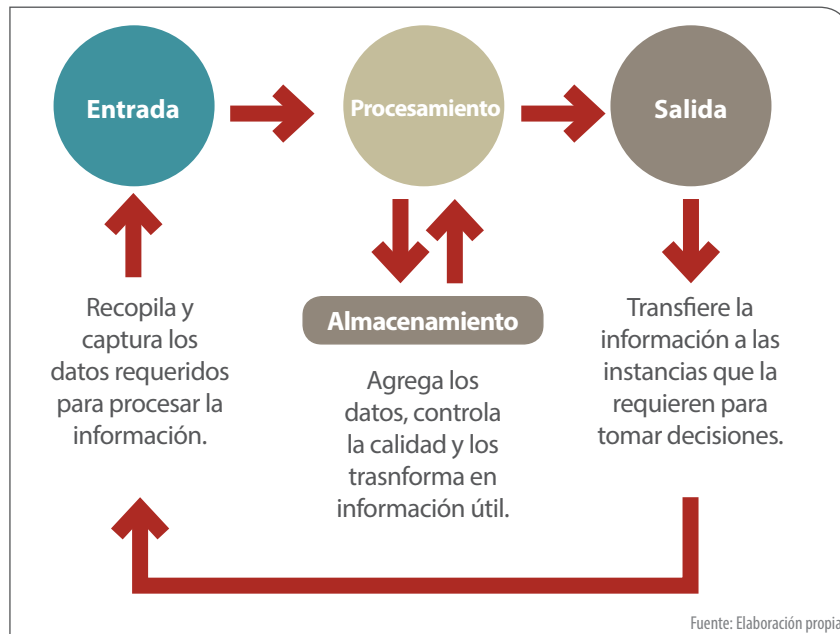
Entrada

Procesamiento

Salida

Recopila y captura los datos requeridos para procesar la información.

Almacenamiento

Agrega los datos, controla la calidad y los trasnforma en información útil.

Transfiere la información a las instancias que la requieren para tomar decisiones.

Fuente: Elaboración propia